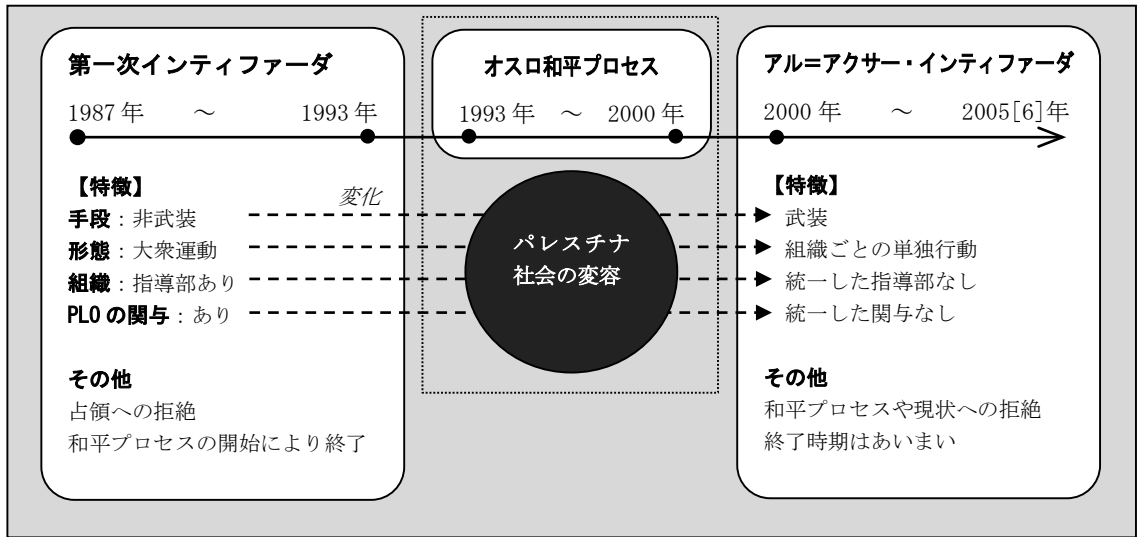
第一次インティファーダ

1987年 〜 1993年

オスロ和平プロセス

1993年 〜 2000年

アル=アクサー・インティファーダ

2000年 〜 2005[6]年

【特徴】

変化

手段：非武装

形態：大衆運動

組織：指導部あり

PLOの関与：あり

パレスチナ社会の変容

【特徴】

武装

組織ごとの単独行動

統一した指導部なし

統一した関与なし

その他

占領への拒絶

和平プロセスの開始により終了

その他

和平プロセスや現状への拒絶

終了時期はあいまい